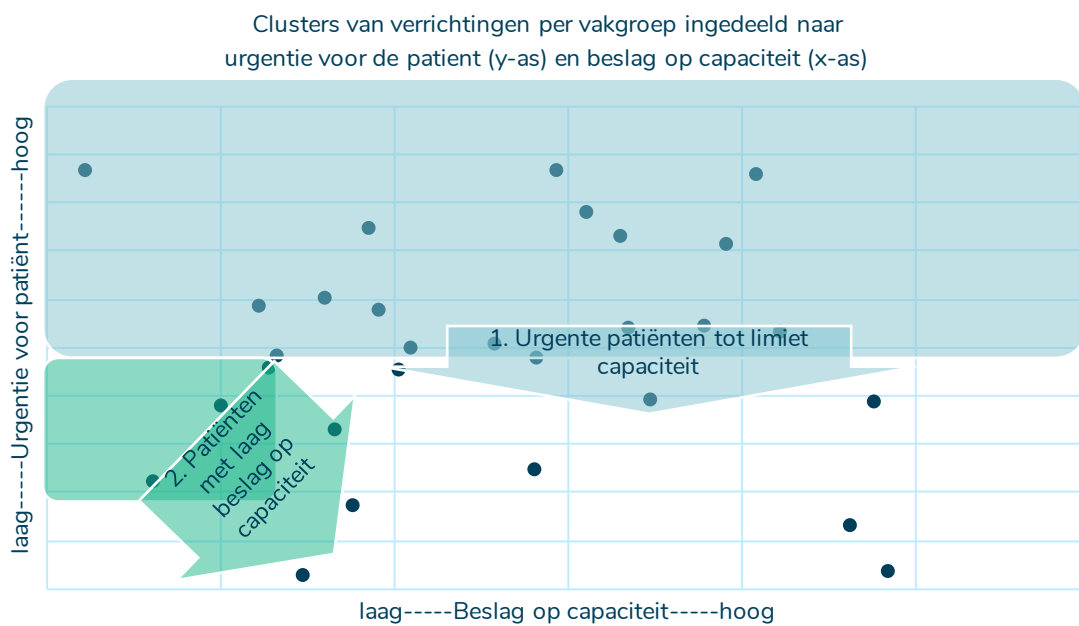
Clusters van verrichtingen per vakgroep ingedeeld naar urgentie voor de patient (y-as) en beslag op capaciteit (x-as)

laag-----Urgentie voor patiënt-----hoog

1. Urgente patiënten tot limiet capaciteit

2. Patiënten met laag beslag op capaciteit

laag-----Beslag op capaciteit-----hoog